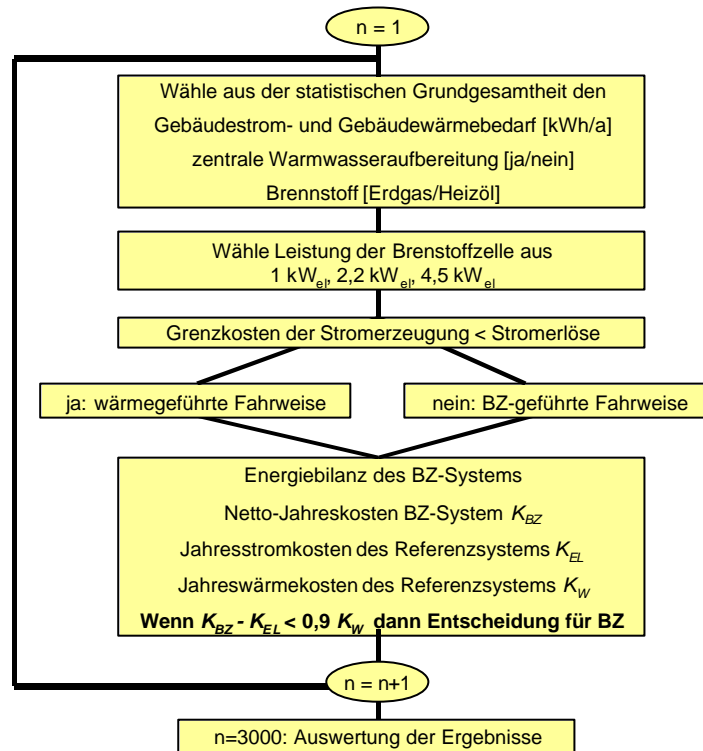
n = 1

Wähle aus der statistischen Grundgesamtheit den Gebäudestrom- und Gebäudewärmebedarf [kWh/a] zentrale Warmwasseraufbereitung [ja/nein] Brennstoff [Erdgas/Heizöl]

Wähle Leistung der Brenstoffzelle aus $1\ kW_{el}$, $2{,}2\ kW_{el}$, $4{,}5\ kW_{el}$

Grenzkosten der Stromerzeugung < Stromerlöse

ja: wärmegeführte Fahrweise

nein: BZ-geführte Fahrweise

Energiebilanz des BZ-Systems
Netto-Jahreskosten BZ-System $K_{BZ}$
Jahresstromkosten des Referenzsystems $K_{EL}$
Jahreswärmekosten des Referenzsystems $K_{W}$
**Wenn $K_{BZ} - K_{EL} < 0{,}9\ K_{W}$ dann Entscheidung für BZ**

n = n+1

n=3000: Auswertung der Ergebnisse